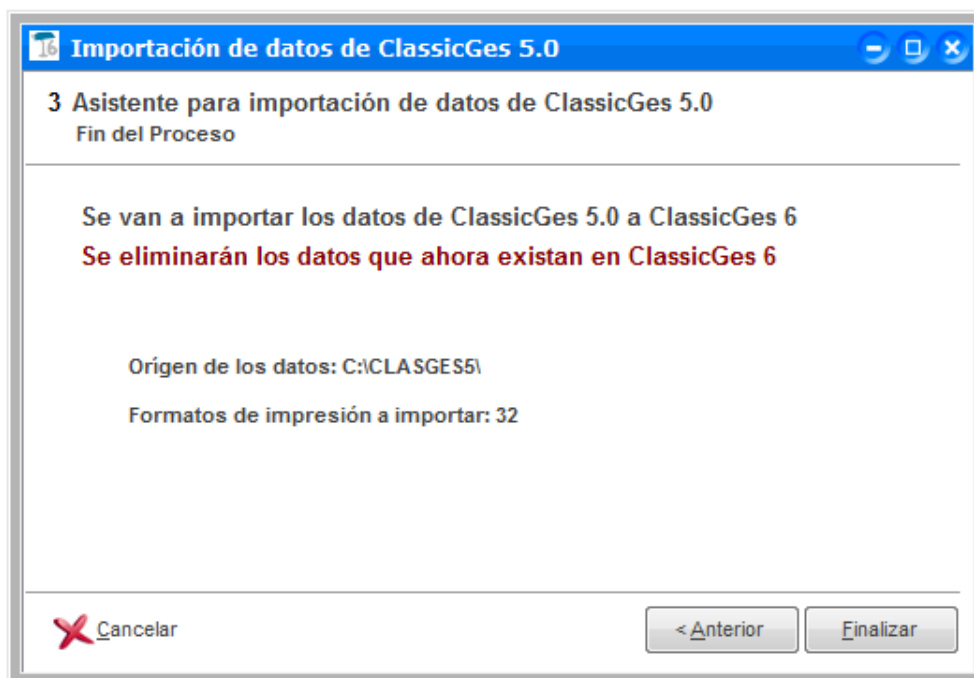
Importación de datos de ClassicGes 5.0

3 Asistente para importación de datos de ClassicGes 5.0
Fin del Proceso

Se van a importar los datos de ClassicGes 5.0 a ClassicGes 6
Se eliminarán los datos que ahora existan en ClassicGes 6

Orígen de los datos: C:\CLASGES5\

Formatos de impresión a importar: 32

Cancelar

< Anterior

Finalizar